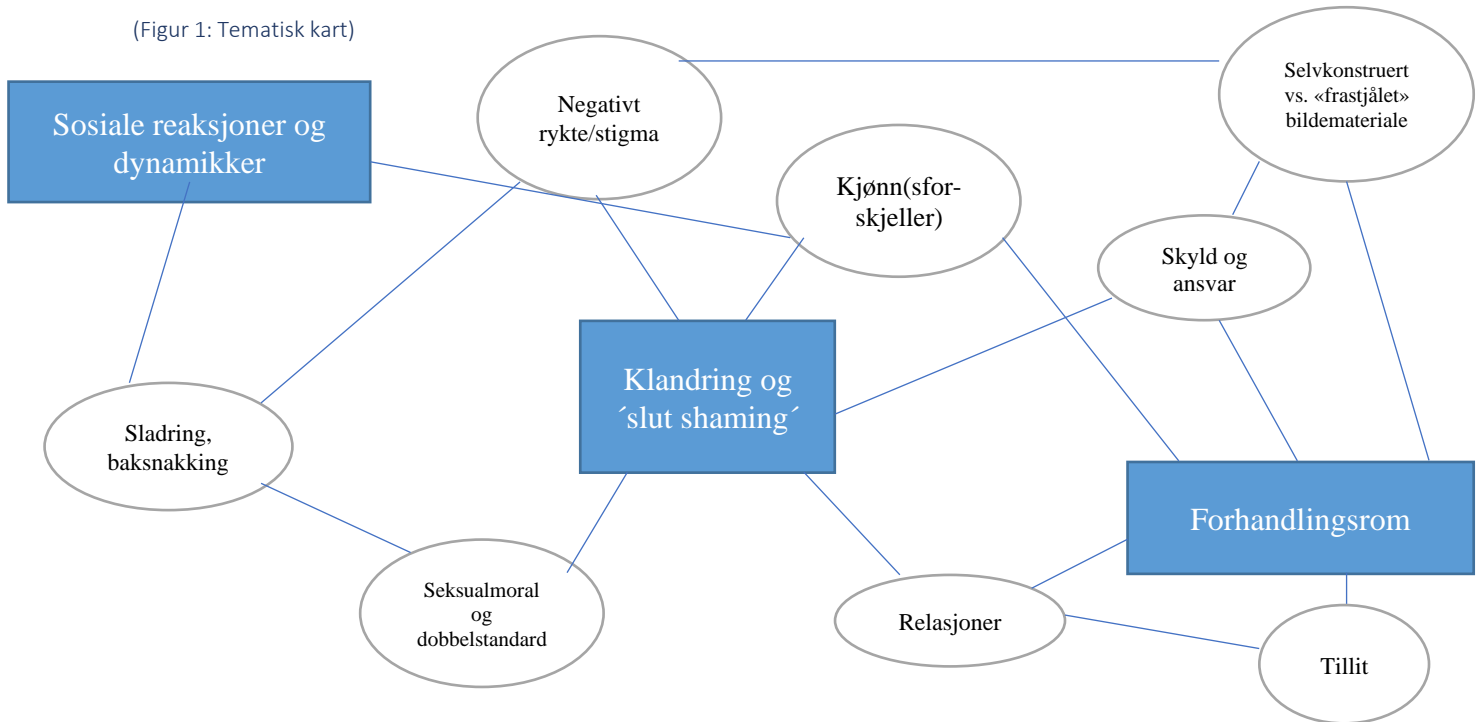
(Figur 1: Tematisk kart)

Sosiale reaksjoner og dynamikker

Negativt rykte/stigma

Selvkonstruert vs. «frastjålet» bildemateriale

Kjønn(sforskjeller)

Skyld og ansvar

Klandring og ´slut shaming´

Sladring, baksnakking

Forhandlingsrom

Seksualmoral og dobbelstandard

Relasjoner

Tillit